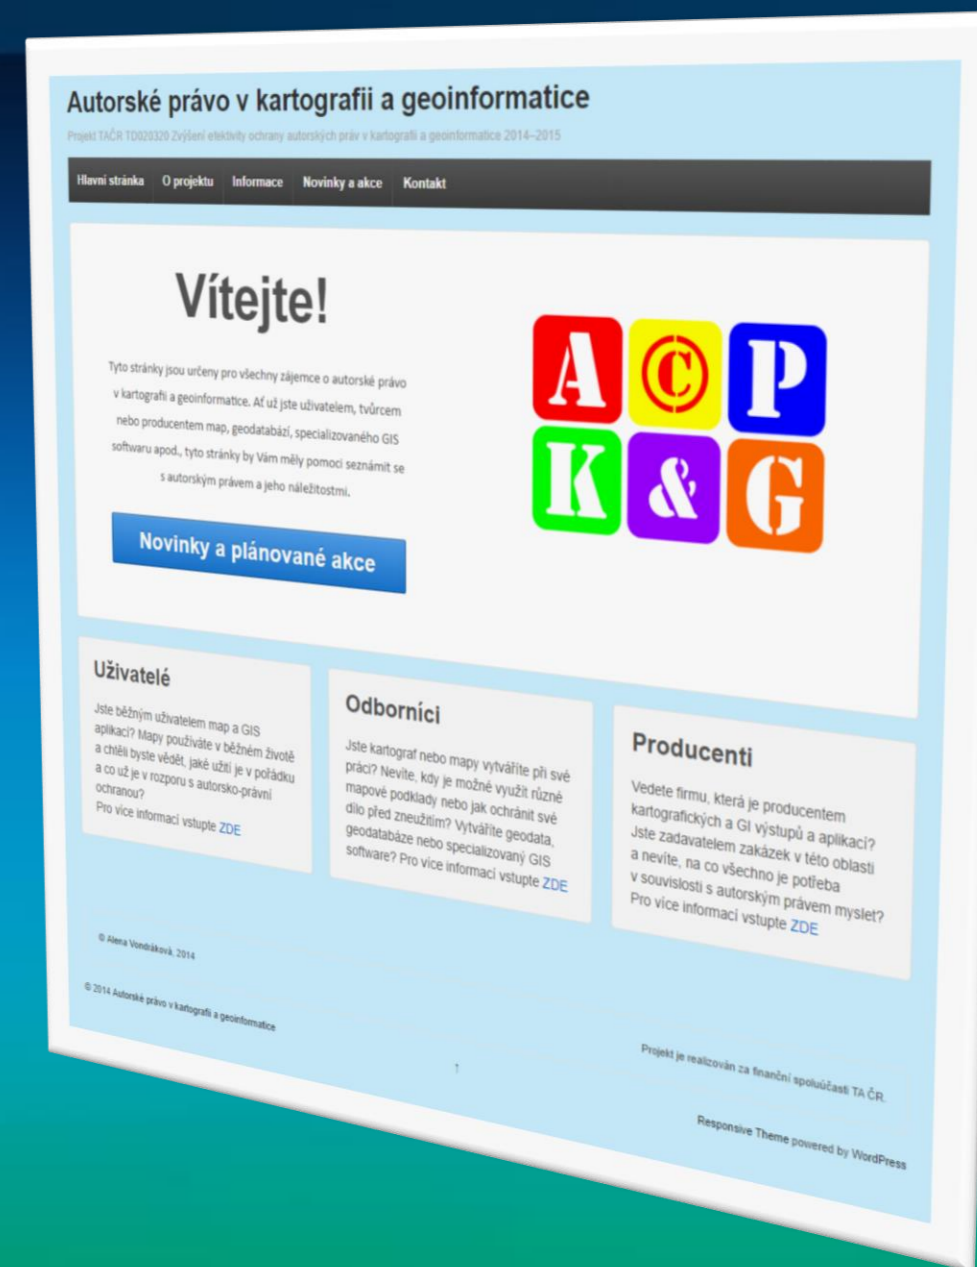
Autorské právo v kartografii a geoinformatice

Projekt TAČR TD020320 Zvýšení efektivity ochrany autorských práv v kartografii a geoinformatice 2014–2015

Hlavní stránka
O projektu
Informace
Novinky a akce
Kontakt

Vítejte!

Tyto stránky jsou určeny pro všechny zájemce o autorské právo v kartografii a geoinformatice. Ať už jste uživatelem, tvůrcem nebo producentem map, geodatabází, specializovaného GIS softwaru apod., tyto stránky by Vám měly pomoci seznámit se s autorským právem a jeho náležitostmi.

Novinky a plánované akce

A © P
K & G

Uživatelé

Jste běžným uživatelem map a GIS aplikací? Mapy používáte v běžném životě a chtěli byste vědět, jaké užití je v pořádku a co už je v rozporu s autorsko-právní ochranou?
Pro více informací vstupte ZDE

Odborníci

Jste kartograf nebo mapy vytváříte při své práci? Nevíte, kdy je možné využít různé mapové podklady nebo jak ochránit své dílo před zneužitím? Vytváříte geodata, geodatabáze nebo specializovaný GIS software? Pro více informací vstupte ZDE

Producenti

Vedete firmu, která je producentem kartografických a GI výstupů a aplikací? Jste zadavatelem zakázek v této oblasti a nevíte, na co všechno je potřeba v souvislosti s autorským právem myslet?
Pro více informací vstupte ZDE

© Alena Vondráková, 2014

© 2014 Autorské právo v kartografii a geoinformatice

↑

Projekt je realizován za finanční spoluúčasti TA ČR.

Responsive Theme powered by WordPress